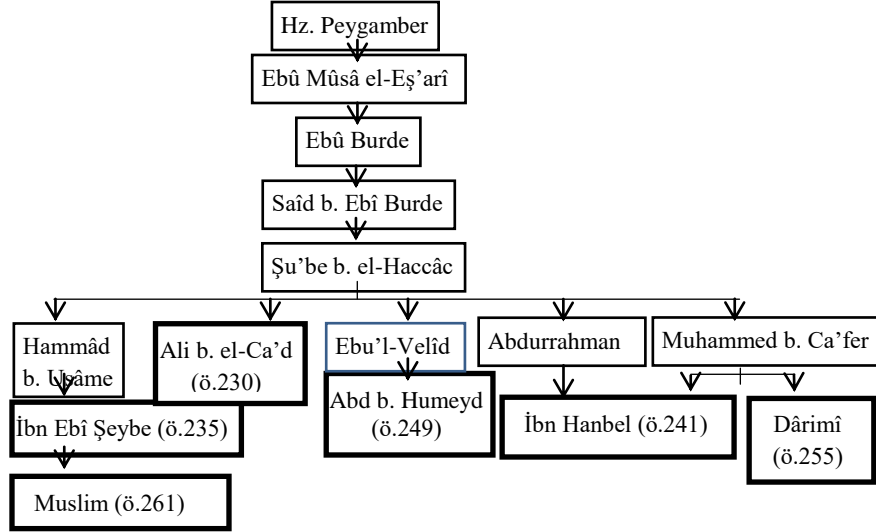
Hz. Peygamber

Ebû Mûsâ el-Eş'arî

Ebû Burde

Saîd b. Ebî Burde

Şu'be b. el-Haccâc

Hammâd b. Usâme

Ali b. el-Ca'd (ö.230)

Ebu'l-Velîd

Abdurrahman

Muhammed b. Ca'fer

İbn Ebî Şeybe (ö.235)

Abd b. Humeyd (ö.249)

İbn Hanbel (ö.241)

Dârimî (ö.255)

Muslim (ö.261)